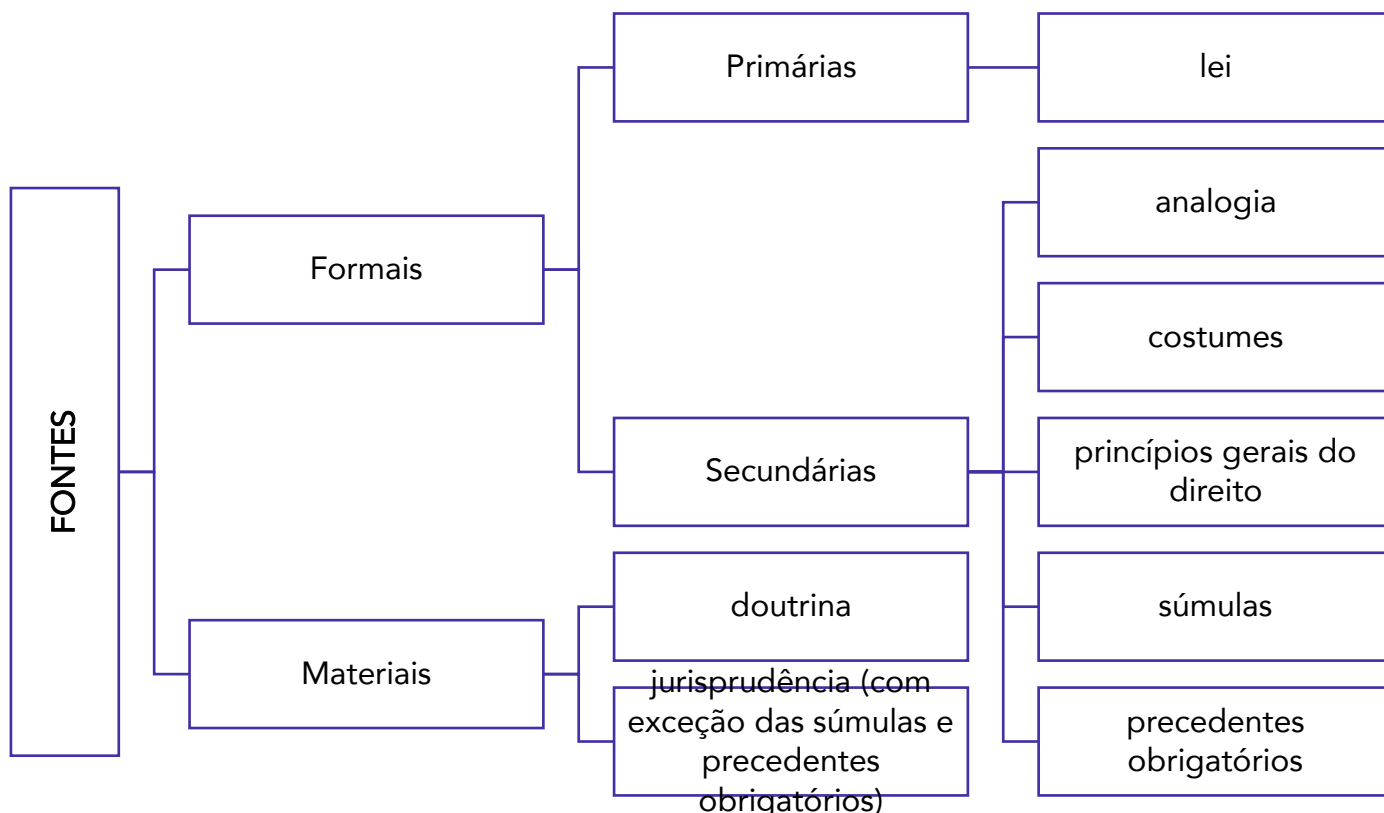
FONTES

Formais

Primárias

lei

Secundárias

analogia

costumes

princípios gerais do direito

súmulas

precedentes obrigatórios

Materiais

doutrina

jurisprudência (com exceção das súmulas e precedentes obrigatórios)